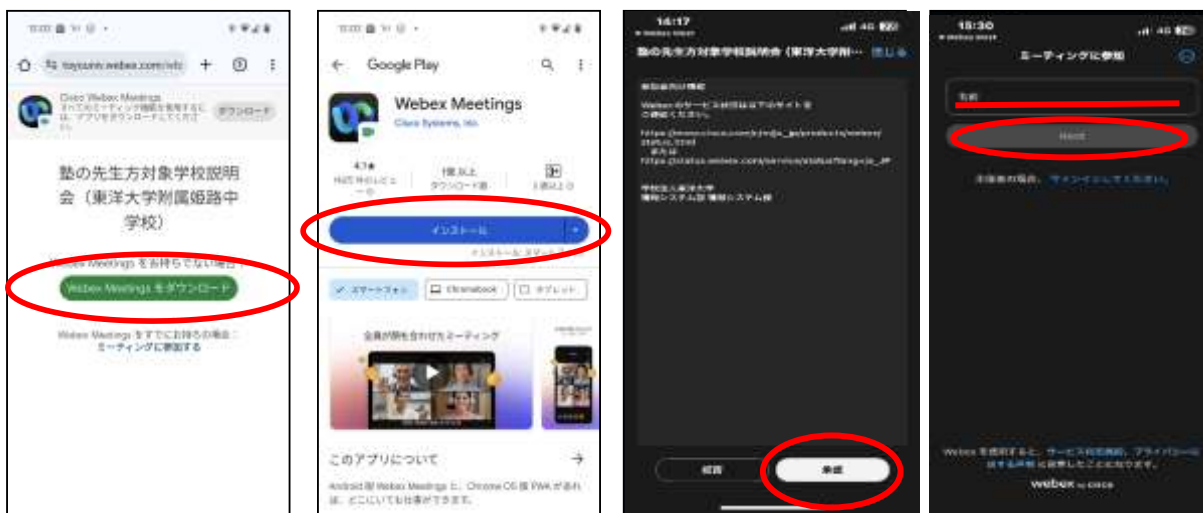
toyouniv.webex.com/wbx

Cisco Webex Meetings
すべてのミーティング機能を使用するには、アプリをダウンロードしてください。

ダウンロード

塾の先生方対象学校説明会（東洋大学附属姫路中学校）

Webex Meetings をお持ちでない場合：

Webex Meetings をダウンロード

Webex Meetings をすでにお持ちの場合：
ミーティングに参加する

Google Play

Webex Meetings
Cisco Systems, Inc.

4.1★

1億 以上
ダウンロード数

インストール

スマートフォン

Chromebook

タブレット

全員が顔を合わせたミーティング

このアプリについて

Android 版 Webex Meetings と、Chrome OS 版 PWA があれば、どこにいても仕事ができます。

14:17
4G

塾の先生方対象学校説明会（東洋大学附…

Webex のサービス状況は以下のサイトをご確認ください。

https://www.cisco.com/c/ja_jp/products/webex/status.html

https://status.webex.com/service/status?lang=ja_JP

学校法人東洋大学
情報システム部 情報システム課

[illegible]

参加

15:30
4G

ミーティングに参加

名前

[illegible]

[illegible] サインインしてください。

Webex を使用すると、サービス利用規約、プライバシーに関する声明 に同意したことになります。

webex by cisco